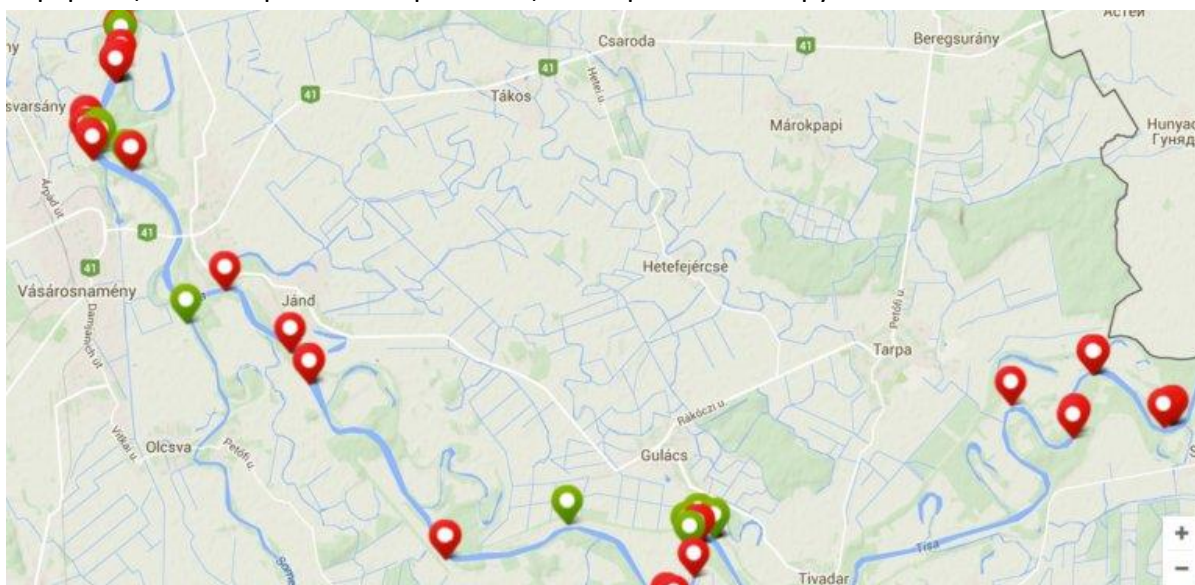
Астей
Csaroda
41
Beregsurány
41
Tákos
Hetei u.
41
Márokpapi
svarsány
Hunyad
Гуняд
Árpád út
41
41
Hetefejércse
Vásárosnamény
Jánd
Petőfi u.
Damjanich út
Tarpa
Rákóczi u.
Olcsva
Petőfi u.
Vitkai u.
Gulács
Tisza
Tivadar
+
−